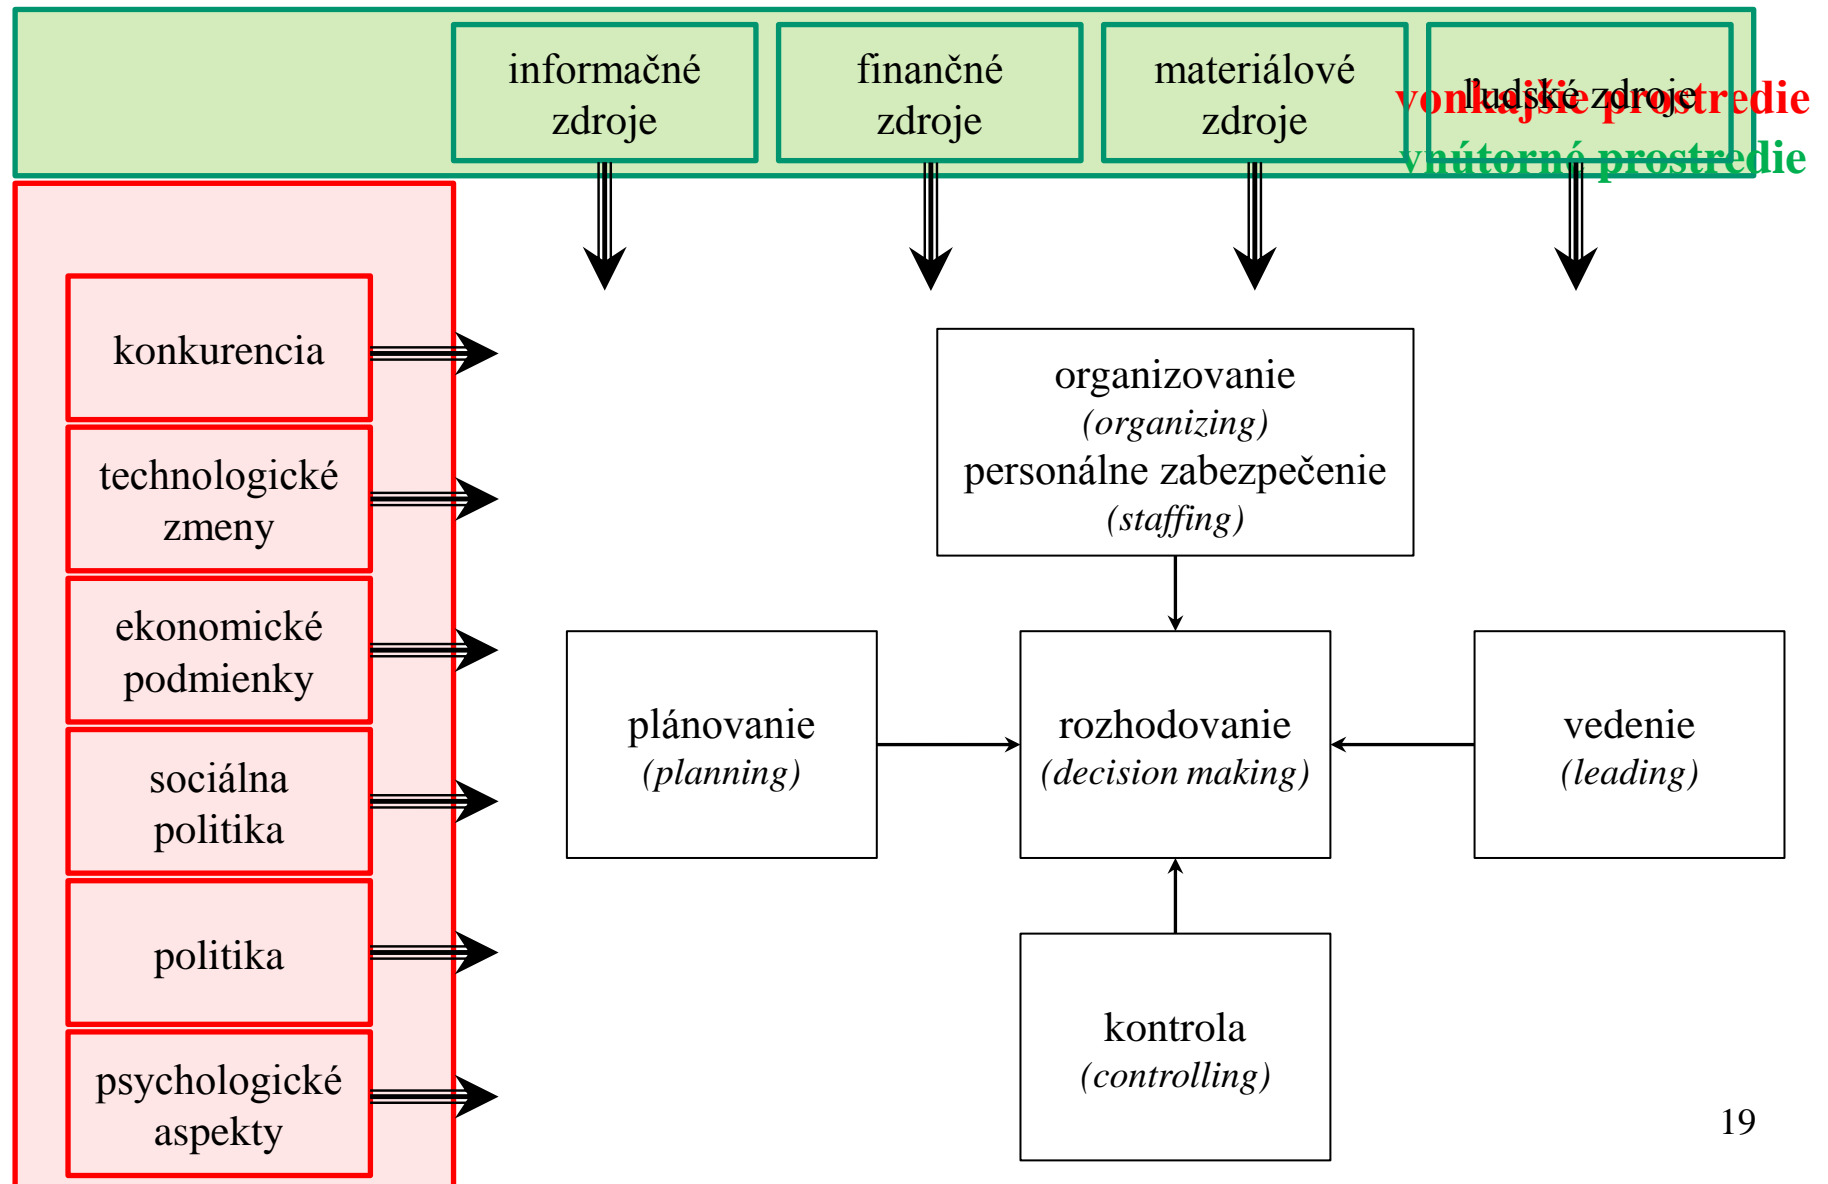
informačné zdroje

finančné zdroje

materiálové zdroje

ľudské zdroje

vonkajšie prostredie

vnútorné prostredie

konkurencia

technologické zmeny

ekonomické podmienky

sociálna politika

politika

psychologické aspekty

organizovanie
(organizing)
personálne zabezpečenie
(staffing)

plánovanie
(planning)

rozhodovanie
(decision making)

vedenie
(leading)

kontrola
(controlling)

19